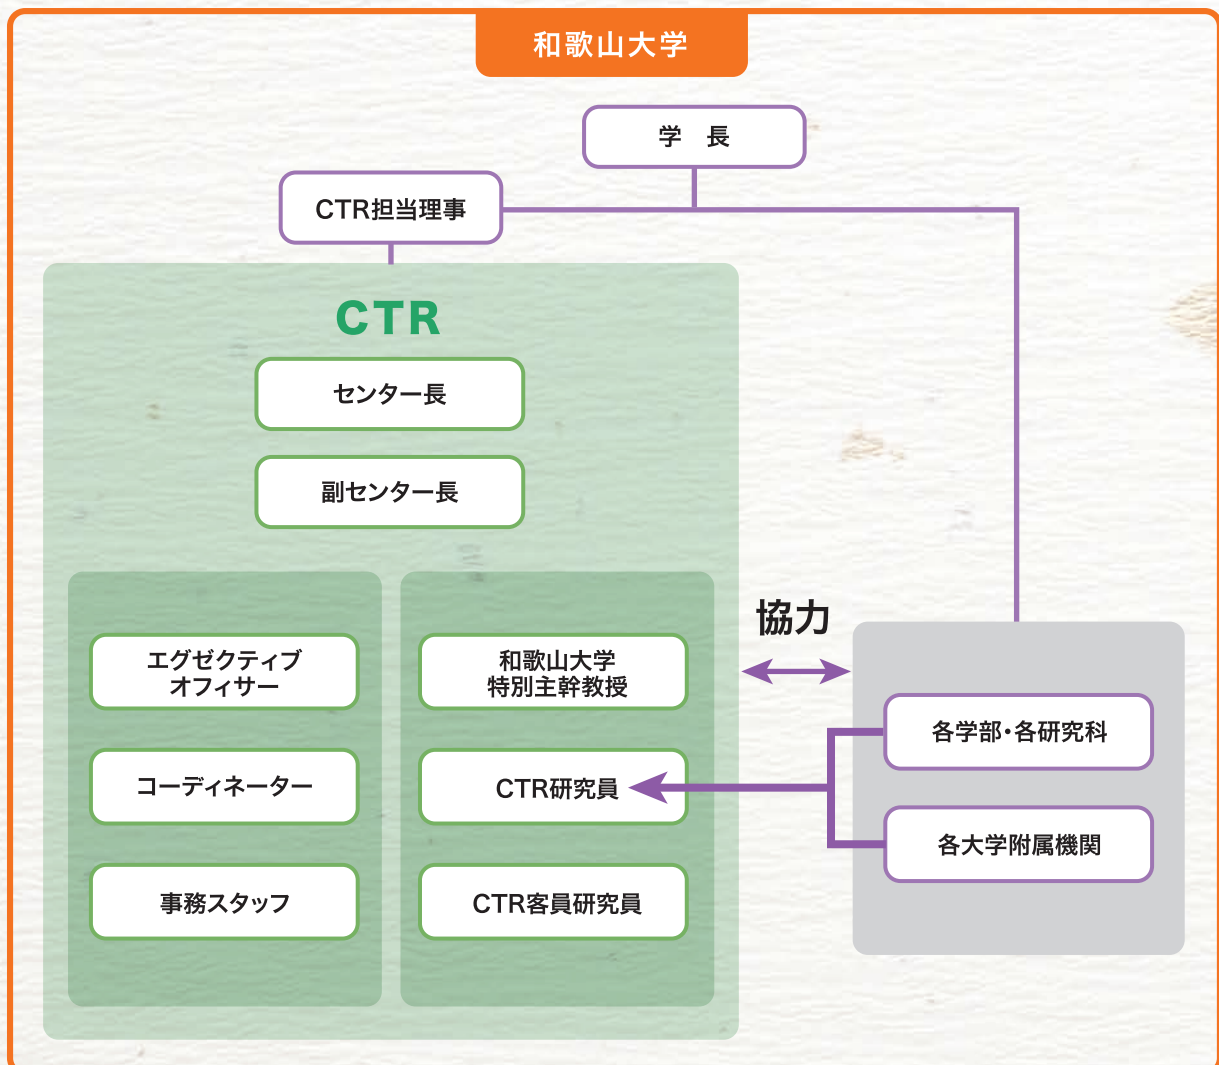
和歌山大学

学　長

CTR担当理事

CTR

センター長

副センター長

エグゼクティブ
オフィサー

コーディネーター

事務スタッフ

和歌山大学
特別主幹教授

CTR研究員

CTR客員研究員

協力

各学部・各研究科

各大学附属機関